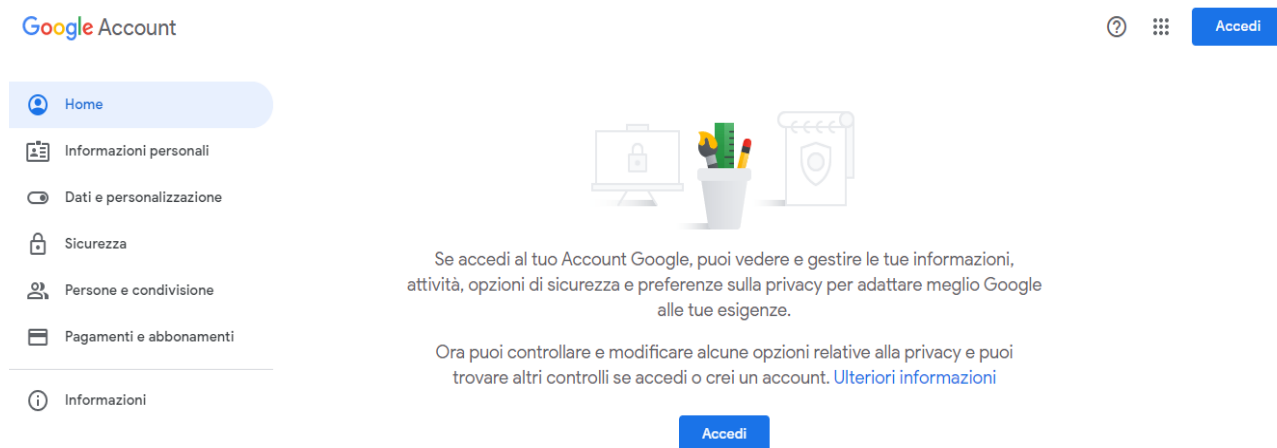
Google Account

Accedi

Home

Informazioni personali

Dati e personalizzazione

Sicurezza

Persone e condivisione

Pagamenti e abbonamenti

Informazioni

Se accedi al tuo Account Google, puoi vedere e gestire le tue informazioni, attività, opzioni di sicurezza e preferenze sulla privacy per adattare meglio Google alle tue esigenze.

Ora puoi controllare e modificare alcune opzioni relative alla privacy e puoi trovare altri controlli se accedi o crei un account. Ulteriori informazioni

Accedi